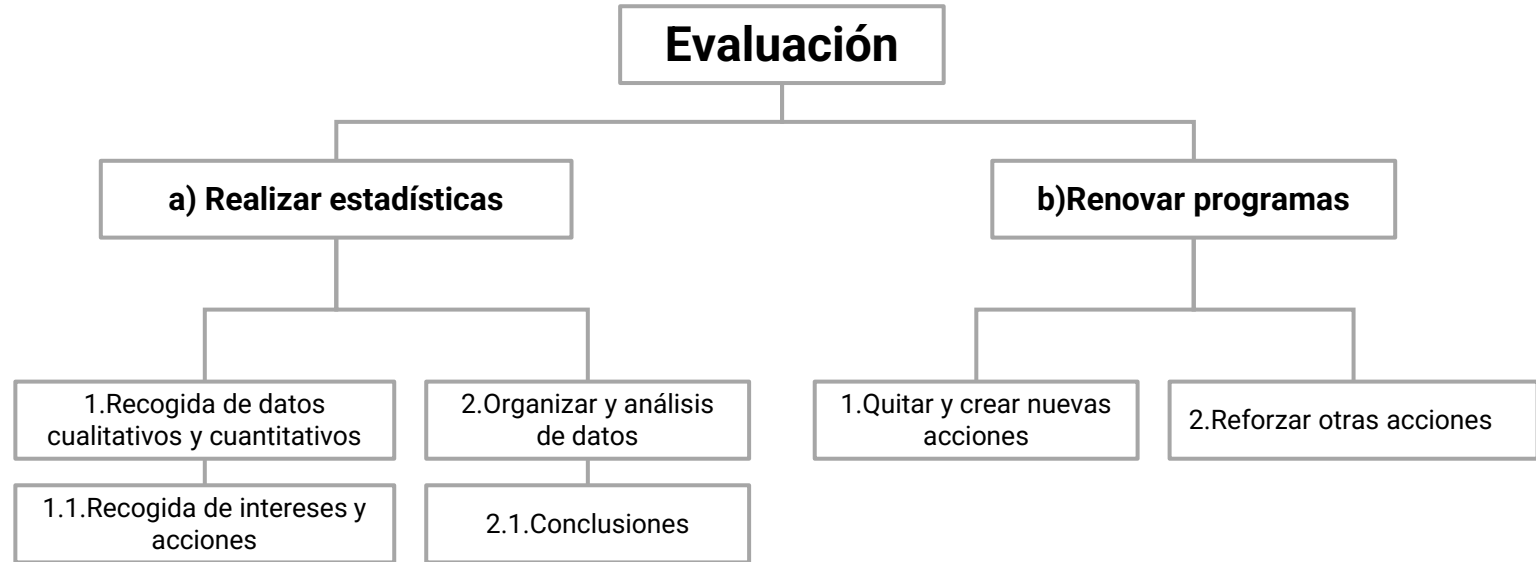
Evaluación

a) Realizar estadísticas

b)Renovar programas

1.Recogida de datos cualitativos y cuantitativos

2.Organizar y análisis de datos

1.Quitar y crear nuevas acciones

2.Reforzar otras acciones

1.1.Recogida de intereses y acciones

2.1.Conclusiones